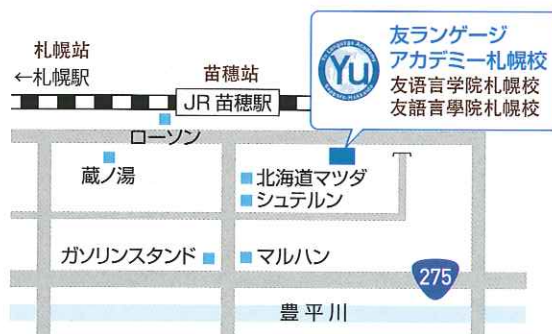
札幌站
←札幌駅

苗穂站

JR 苗穂駅

Yu
Language Academy
Yuyu Sapporo

友ランゲージ
アカデミー札幌校
友语言学院札幌校
友語言學院札幌校

ローソン

蔵ノ湯

北海道マツダ

シュテルン

ガソリンスタンド

マルハン

275

豊平川